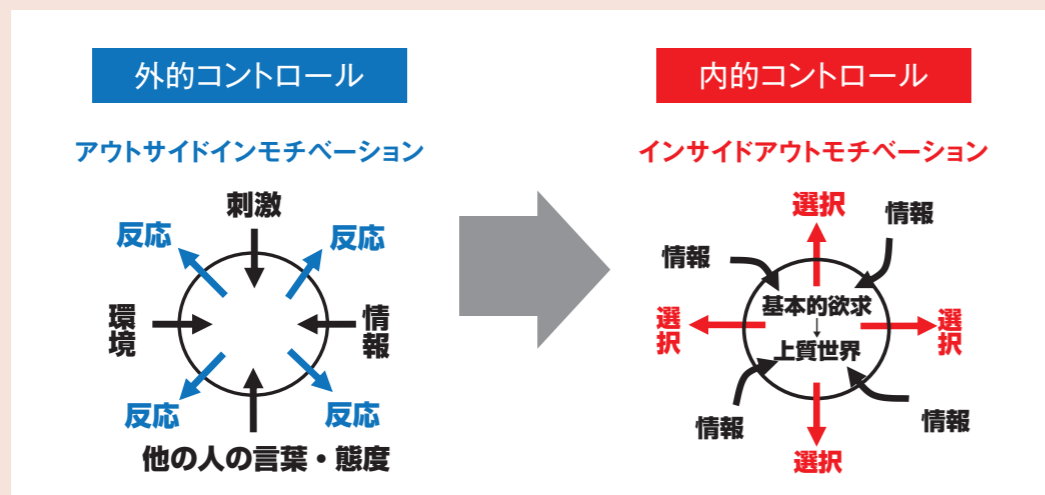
外的コントロール

アウトサイドインモチベーション

刺激

反応

反応

環境

情報

反応

反応

他の人の言葉・態度

内的コントロール

インサイドアウトモチベーション

選択

情報

情報

基本的欲求

↓

上質世界

選択

選択

情報

情報

選択